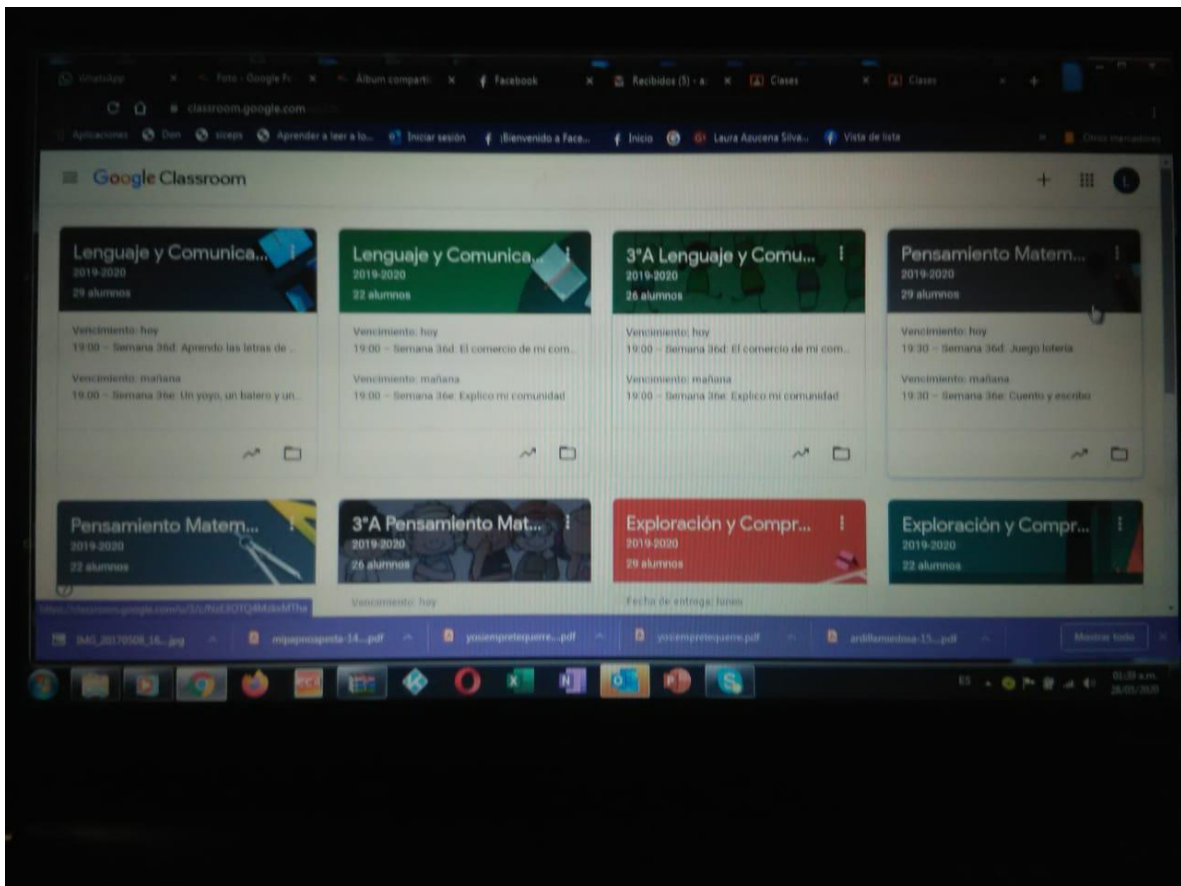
WhatsApp × Foto - Google Fo × Álbum comparti × Facebook × Recibidos (5) - a × Clases × Clases ×

classroom.google.com

Aplicaciones Don siceps Aprender a leer a lo... Iniciar sesión ¡Bienvenido a Face... Inicio Laura Azucena Silva... Vista de lista

Google Classroom

Lenguaje y Comunica...
2019-2020
29 alumnos
Vencimiento: hoy
19:00 – Semana 36d: Aprendo las letras de ...
Vencimiento: mañana
19:00 – Semana 36e: Un yoyo, un balero y un...

Lenguaje y Comunica...
2019-2020
22 alumnos
Vencimiento: hoy
19:00 – Semana 36d: El comercio de mi com...
Vencimiento: mañana
19:00 – Semana 36e: Explico mi comunidad

3°A Lenguaje y Comu...
2019-2020
26 alumnos
Vencimiento: hoy
19:00 – Semana 36d: El comercio de mi com...
Vencimiento: mañana
19:00 – Semana 36e: Explico mi comunidad

Pensamiento Matem...
2019-2020
29 alumnos
Vencimiento: hoy
19:30 – Semana 36d: Juego lotería
Vencimiento: mañana
19:30 – Semana 36e: Cuento y escribo

Pensamiento Matem...
2019-2020
22 alumnos

3°A Pensamiento Mat...
2019-2020
26 alumnos
Vencimiento: hoy

Exploración y Compr...
2019-2020
29 alumnos
Fecha de entrega: lunes

Exploración y Compr...
2019-2020
22 alumnos

https://classroom.google.com/u/1/c/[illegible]

IMG_20170508_16...jpg mipapnospeta-14...pdf yosiempretequerre...pdf yosiempretequerre.pdf ardillamentosa-15...pdf Mostrar todo

ES 01:33 a.m. 28/05/2020